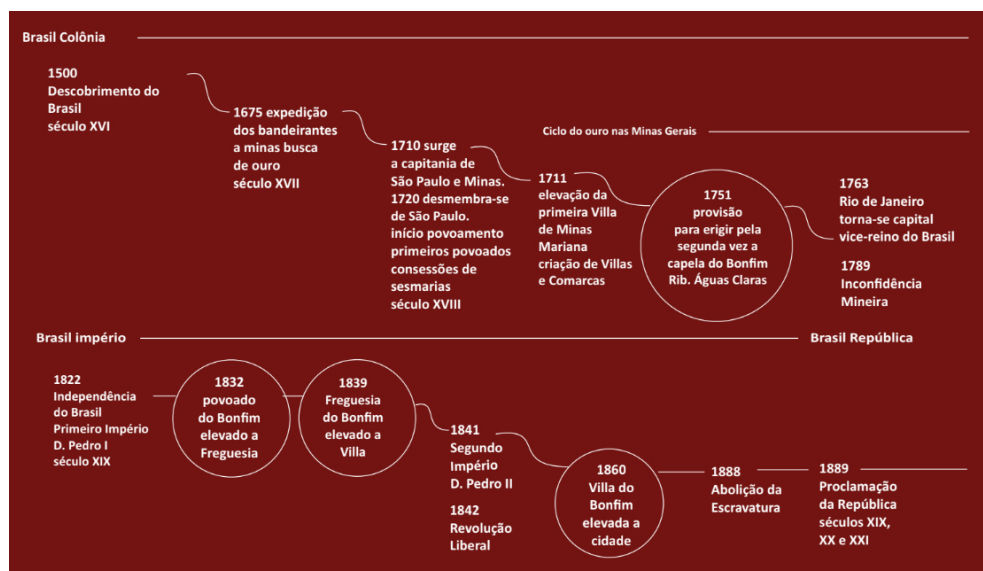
Brasil Colônia

1500
Descobrimento do Brasil
século XVI

1675 expedição dos bandeirantes a minas busca de ouro
século XVII

1710 surge a capitania de São Paulo e Minas.
1720 desmembra-se de São Paulo.
início povoamento primeiros povoados consseções de sesmarias
século XVIII

Ciclo do ouro nas Minas Gerais

1711
elevação da primeira Villa de Minas Mariana
criação de Villas e Comarcas

1751
provisão para erigir pela segunda vez a capela do Bonfim Rib. Águas Claras

1763
Rio de Janeiro torna-se capital vice-reino do Brasil

1789
Inconfidência Mineira

Brasil império

Brasil República

1822
Independência do Brasil
Primeiro Império
D. Pedro I
século XIX

1832
povoado do Bonfim elevado a Freguesia

1839
Freguesia do Bonfim elevado a Villa

1841
Segundo Império
D. Pedro II

1842
Revolução Liberal

1860
Villa do Bonfim elevada a cidade

1888
Abolição da Escravatura

1889
Proclamação da República
séculos XIX, XX e XXI